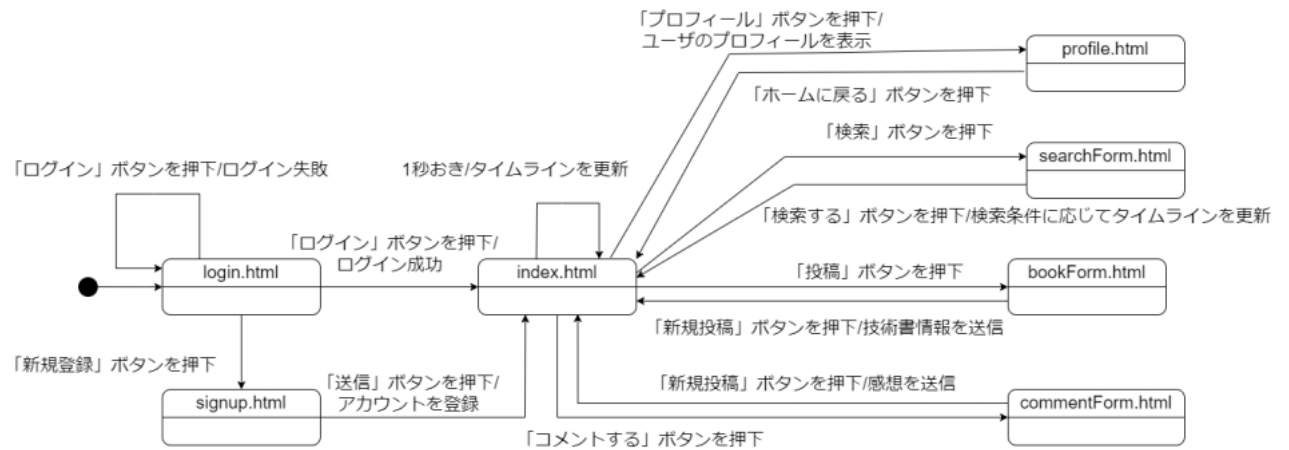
「プロフィール」ボタンを押下/
ユーザのプロフィールを表示

profile.html

「ホームに戻る」ボタンを押下

「検索」ボタンを押下

searchForm.html

「ログイン」ボタンを押下/ログイン失敗

1秒おき/タイムラインを更新

「検索する」ボタンを押下/検索条件に応じてタイムラインを更新

「ログイン」ボタンを押下/
ログイン成功

login.html

index.html

「投稿」ボタンを押下

bookForm.html

「新規投稿」ボタンを押下/技術書情報を送信

「新規登録」ボタンを押下

「送信」ボタンを押下/
アカウントを登録

「新規投稿」ボタンを押下/感想を送信

signup.html

commentForm.html

「コメントする」ボタンを押下